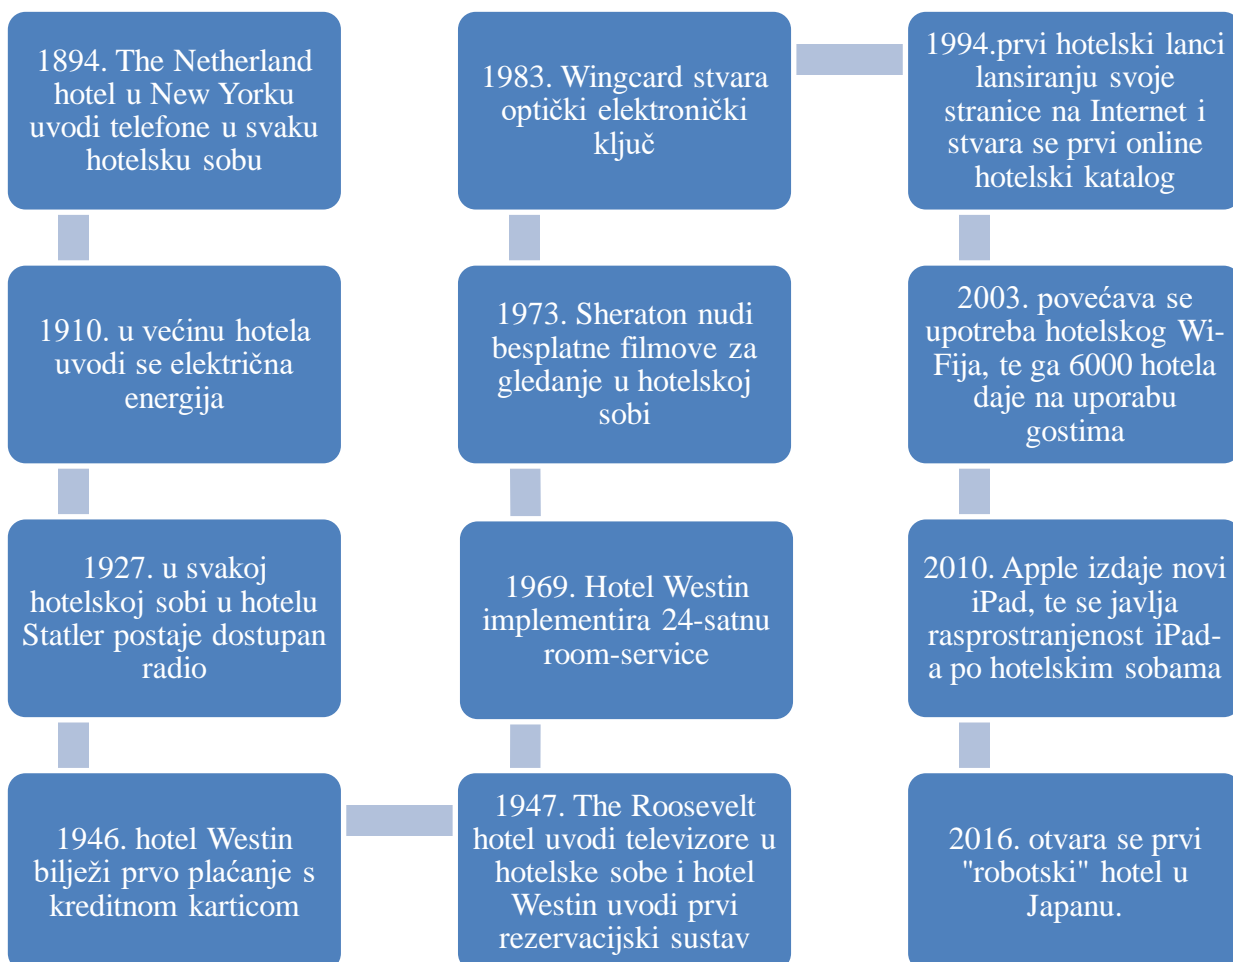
1894. The Netherland hotel u New Yorku uvodi telefone u svaku hotelsku sobu

1910. u većinu hotela uvodi se električna energija

1927. u svakoj hotelskoj sobi u hotelu Statler postaje dostupan radio

1946. hotel Westin bilježi prvo plaćanje s kreditnom karticom

1947. The Roosevelt hotel uvodi televizore u hotelske sobe i hotel Westin uvodi prvi rezervacijski sustav

1969. Hotel Westin implementira 24-satnu room-service

1973. Sheraton nudi besplatne filmove za gledanje u hotelskoj sobi

1983. Wingcard stvara optički elektronički ključ

1994.prvi hotelski lanci lansiranju svoje stranice na Internet i stvara se prvi online hotelski katalog

2003. povećava se upotreba hotelskog Wi-Fija, te ga 6000 hotela daje na uporabu gostima

2010. Apple izdaje novi iPad, te se javlja rasprostranjenost iPad-a po hotelskim sobama

2016. otvara se prvi "robotski" hotel u Japanu.